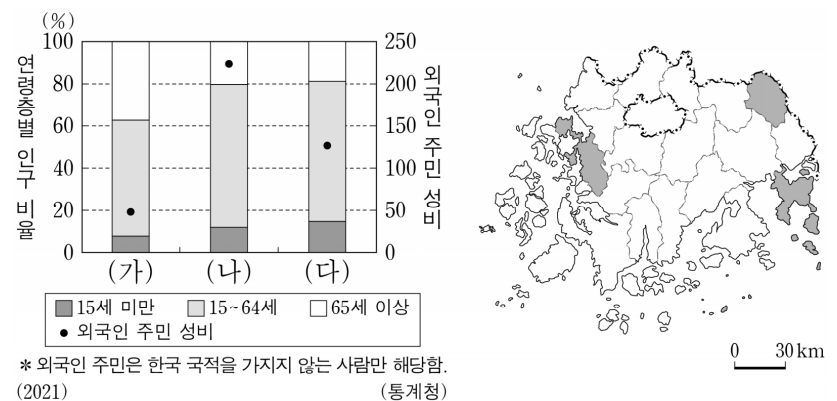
(%)
100
80
60
40
20
0
연령층별 인구 비율

250
200
150
100
50
0
외국인 주민 성비

(가) (나) (다)

15세 미만 15~64세 65세 이상
● 외국인 주민 성비

* 외국인 주민은 한국 국적을 가지지 않는 사람만 해당함.
(2021) (통계청)

0 30 km